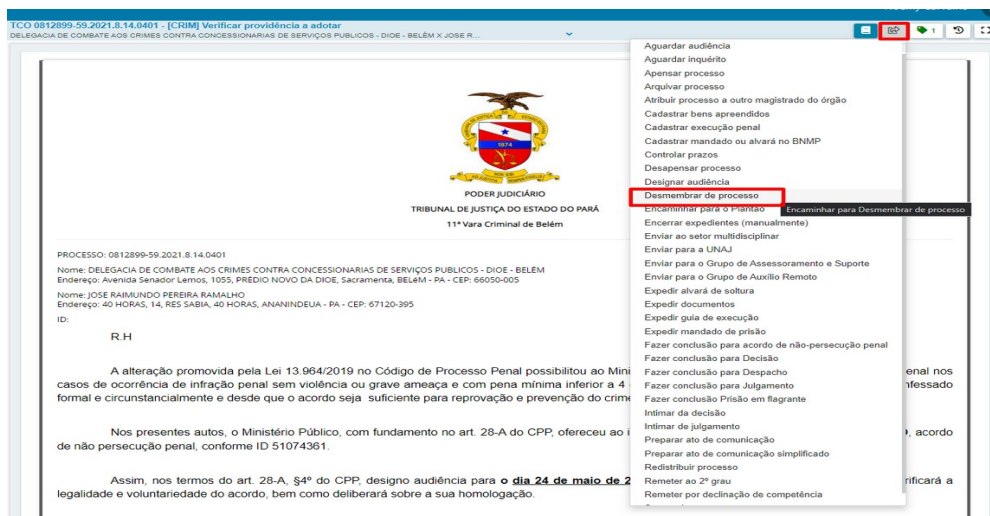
TCO 0812899-59.2021.8.14.0401 - [CRIM] Verificar providência a adotar
DELEGACIA DE COMBATE AOS CRIMES CONTRA CONCESSIONARIAS DE SERVIÇOS PUBLICOS - DIOE - BELÉM X JOSE R...

1

1874

PODER JUDICIÁRIO
TRIBUNAL DE JUSTIÇA DO ESTADO DO PARÁ
11ª Vara Criminal de Belém

PROCESSO: 0812899-59.2021.8.14.0401

Nome: DELEGACIA DE COMBATE AOS CRIMES CONTRA CONCESSIONARIAS DE SERVIÇOS PUBLICOS - DIOE - BELEM
Endereço: Avenida Senador Lemos, 1055, PRÉDIO NOVO DA DIOE, Sacramenta, BELéM - PA - CEP: 66050-005

Nome: JOSE RAIMUNDO PEREIRA RAMALHO
Endereço: 40 HORAS, 14, RES SABIA, 40 HORAS, ANANINDEUA - PA - CEP: 67120-395

ID:

R.H

A alteração promovida pela Lei 13.964/2019 no Código de Processo Penal possibilitou ao Mini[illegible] casos de ocorrência de infração penal sem violência ou grave ameaça e com pena mínima inferior a 4 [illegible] formal e circunstancialmente e desde que o acordo seja suficiente para reprovação e prevenção do crim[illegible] enal nos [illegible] nfessado

Nos presentes autos, o Ministério Público, com fundamento no art. 28-A do CPP, ofereceu ao i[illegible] de não persecução penal, conforme ID 51074361. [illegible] acordo

Assim, nos termos do art. 28-A, §4º do CPP, designo audiência para o dia 24 de maio de 2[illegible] legalidade e voluntariedade do acordo, bem como deliberará sobre a sua homologação. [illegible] rificará a

Aguardar audiência
Aguardar inquérito
Apensar processo
Arquivar processo
Atribuir processo a outro magistrado do órgão
Cadastrar bens apreendidos
Cadastrar execução penal
Cadastrar mandado ou alvará no BNMP
Controlar prazos
Desapensar processo
Designar audiência
Desmembrar de processo
Encaminhar para o Plantão
Encerrar expedientes (manualmente)
Enviar ao setor multidisciplinar
Enviar para a UNAJ
Enviar para o Grupo de Assessoramento e Suporte
Enviar para o Grupo de Auxílio Remoto
Expedir alvará de soltura
Expedir documentos
Expedir guia de execução
Expedir mandado de prisão
Fazer conclusão para acordo de não-persecução penal
Fazer conclusão para Decisão
Fazer conclusão para Despacho
Fazer conclusão para Julgamento
Fazer conclusão Prisão em flagrante
Intimar da decisão
Intimar de julgamento
Preparar ato de comunicação
Preparar ato de comunicação simplificado
Redistribuir processo
Remeter ao 2º grau
Remeter por declinação de competência

Encaminhar para Desmembrar de processo